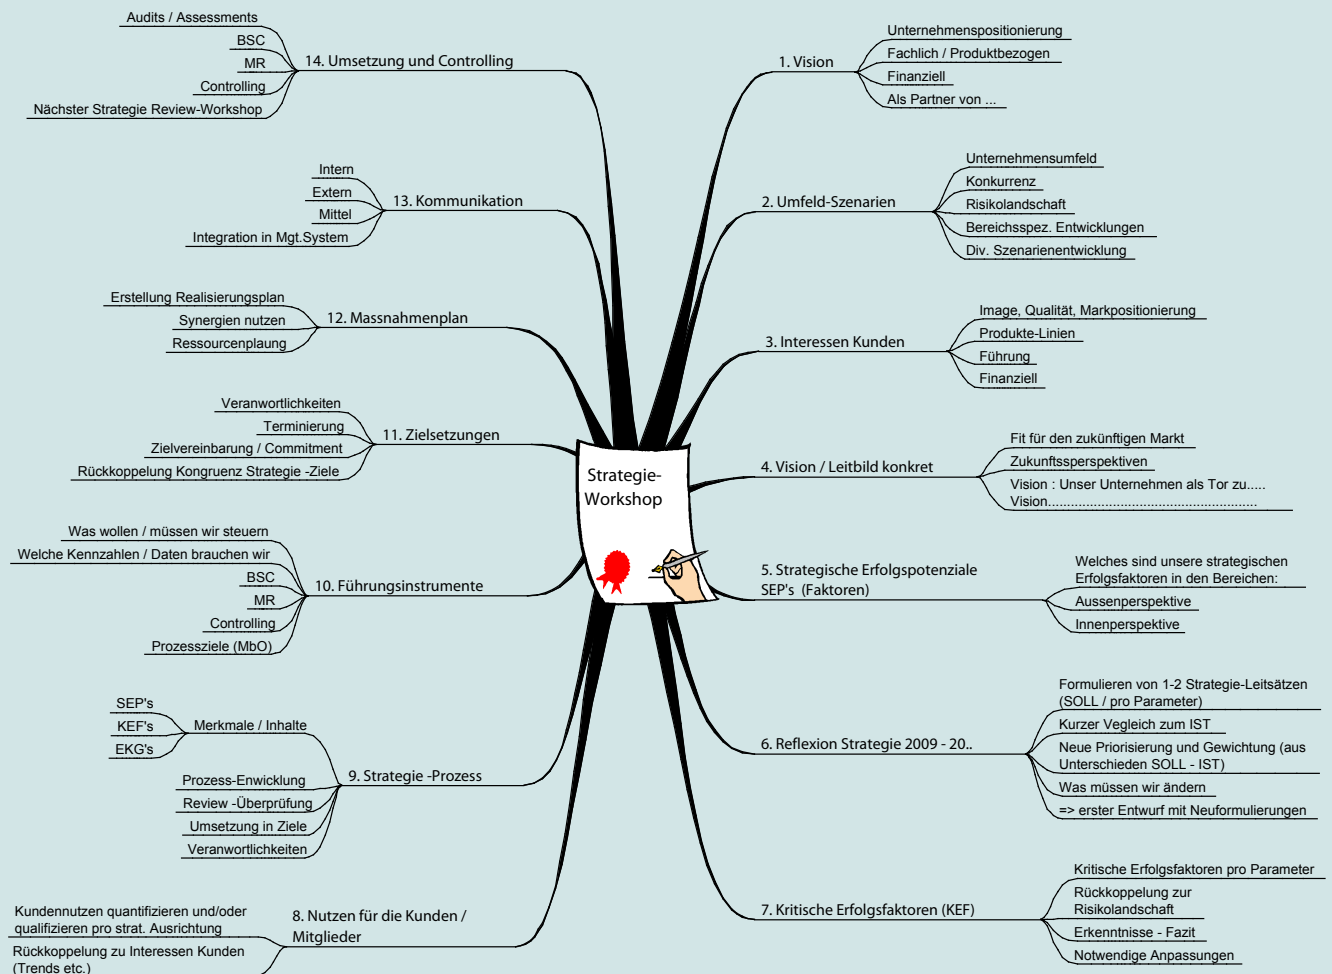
Strategie-Workshop

1. Vision
Unternehmenspositionierung
Fachlich / Produktbezogen
Finanziell
Als Partner von ...

2. Umfeld-Szenarien
Unternehmensumfeld
Konkurrenz
Risikolandschaft
Bereichsspez. Entwicklungen
Div. Szenarienentwicklung

3. Interessen Kunden
Image, Qualität, Markpositionierung
Produkte-Linien
Führung
Finanziell

4. Vision / Leitbild konkret
Fit für den zukünftigen Markt
Zukunftssperspektiven
Vision : Unser Unternehmen als Tor zu.....
Vision.........................................................

5. Strategische Erfolgspotenziale SEP's (Faktoren)
Welches sind unsere strategischen Erfolgsfaktoren in den Bereichen:
Aussenperspektive
Innenperspektive

6. Reflexion Strategie 2009 - 20..
Formulieren von 1-2 Strategie-Leitsätzen (SOLL / pro Parameter)
Kurzer Vegleich zum IST
Neue Priorisierung und Gewichtung (aus Unterschieden SOLL - IST)
Was müssen wir ändern
=> erster Entwurf mit Neuformulierungen

7. Kritische Erfolgsfaktoren (KEF)
Kritische Erfolgsfaktoren pro Parameter
Rückkoppelung zur Risikolandschaft
Erkenntnisse - Fazit
Notwendige Anpassungen

8. Nutzen für die Kunden / Mitglieder
Kundennutzen quantifizieren und/oder qualifizieren pro strat. Ausrichtung
Rückkoppelung zu Interessen Kunden (Trends etc.)

9. Strategie -Prozess
Merkmale / Inhalte
SEP's
KEF's
EKG's
Prozess-Enwicklung
Review -Überprüfung
Umsetzung in Ziele
Veranwortlichkeiten

10. Führungsinstrumente
Was wollen / müssen wir steuern
Welche Kennzahlen / Daten brauchen wir
BSC
MR
Controlling
Prozessziele (MbO)

11. Zielsetzungen
Veranwortlichkeiten
Terminierung
Zielvereinbarung / Commitment
Rückkoppelung Kongruenz Strategie -Ziele

12. Massnahmenplan
Erstellung Realisierungsplan
Synergien nutzen
Ressourcenplaung

13. Kommunikation
Intern
Extern
Mittel
Integration in Mgt.System

14. Umsetzung und Controlling
Audits / Assessments
BSC
MR
Controlling
Nächster Strategie Review-Workshop